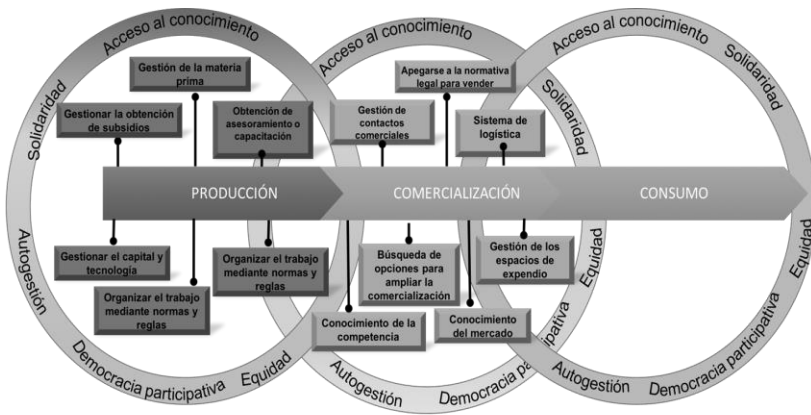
Acceso al conocimiento
Acceso al conocimiento
Acceso al conocimiento
Solidaridad
Solidaridad
Solidaridad

Gestión de la materia prima

Gestionar la obtención de subsidios

Obtención de asesoramiento o capacitación

Gestión de contactos comerciales

Apegarse a la normativa legal para vender

Sistema de logística

PRODUCCIÓN
COMERCIALIZACIÓN
CONSUMO

Gestionar el capital y tecnología

Organizar el trabajo mediante normas y reglas

Búsqueda de opciones para ampliar la comercialización

Gestión de los espacios de expendio

Organizar el trabajo mediante normas y reglas

Conocimiento de la competencia

Conocimiento del mercado

Autogestión
Equidad
Equidad
Equidad
Democracia participativa
Democracia participativa
Democracia participativa
Autogestión
Autogestión